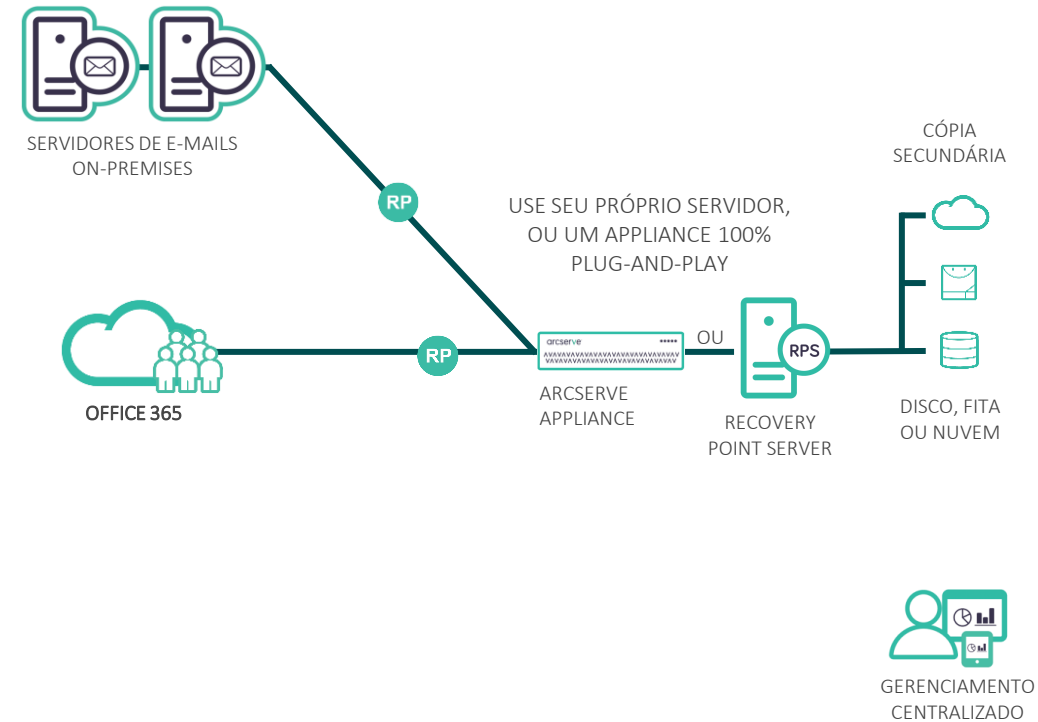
SERVIDORES DE E-MAILS ON-PREMISES

RP

USE SEU PRÓPRIO SERVIDOR, OU UM APPLIANCE 100% PLUG-AND-PLAY

CÓPIA SECUNDÁRIA

RP

OFFICE 365

arcserve

OU

RPS

ARCSERVE APPLIANCE

RECOVERY POINT SERVER

DISCO, FITA OU NUVEM

GERENCIAMENTO CENTRALIZADO